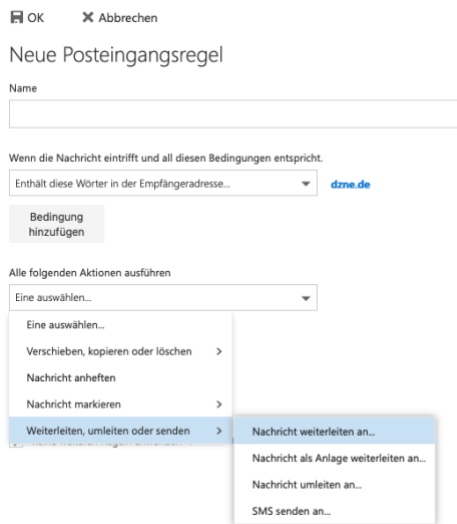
OK ✕ Abbrechen

Neue Posteingangsregel

Name

Wenn die Nachricht eintrifft und all diesen Bedingungen entspricht.

Enthält diese Wörter in der Empfängeradresse...

dzne.de

Bedingung hinzufügen

Alle folgenden Aktionen ausführen

Eine auswählen...

Eine auswählen...

Verschieben, kopieren oder löschen >

Nachricht anheften

Nachricht markieren >

Weiterleiten, umleiten oder senden >

Nachricht weiterleiten an...

Nachricht als Anlage weiterleiten an...

Nachricht umleiten an...

SMS senden an...

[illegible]